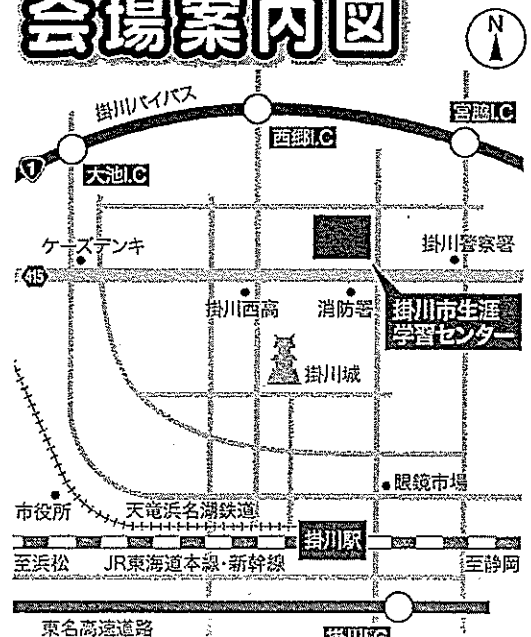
会場案内図

N

掛川バイパス
宮脇I.C
西郷I.C
1
大池I.C
ケーズデンキ
掛川警察署
415
掛川西高
消防署
掛川市生涯学習センター
掛川城
眼鏡市場
市役所
天竜浜名湖鉄道
掛川駅
至浜松
JR東海道本線・新幹線
至静岡
東名高速道路
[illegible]